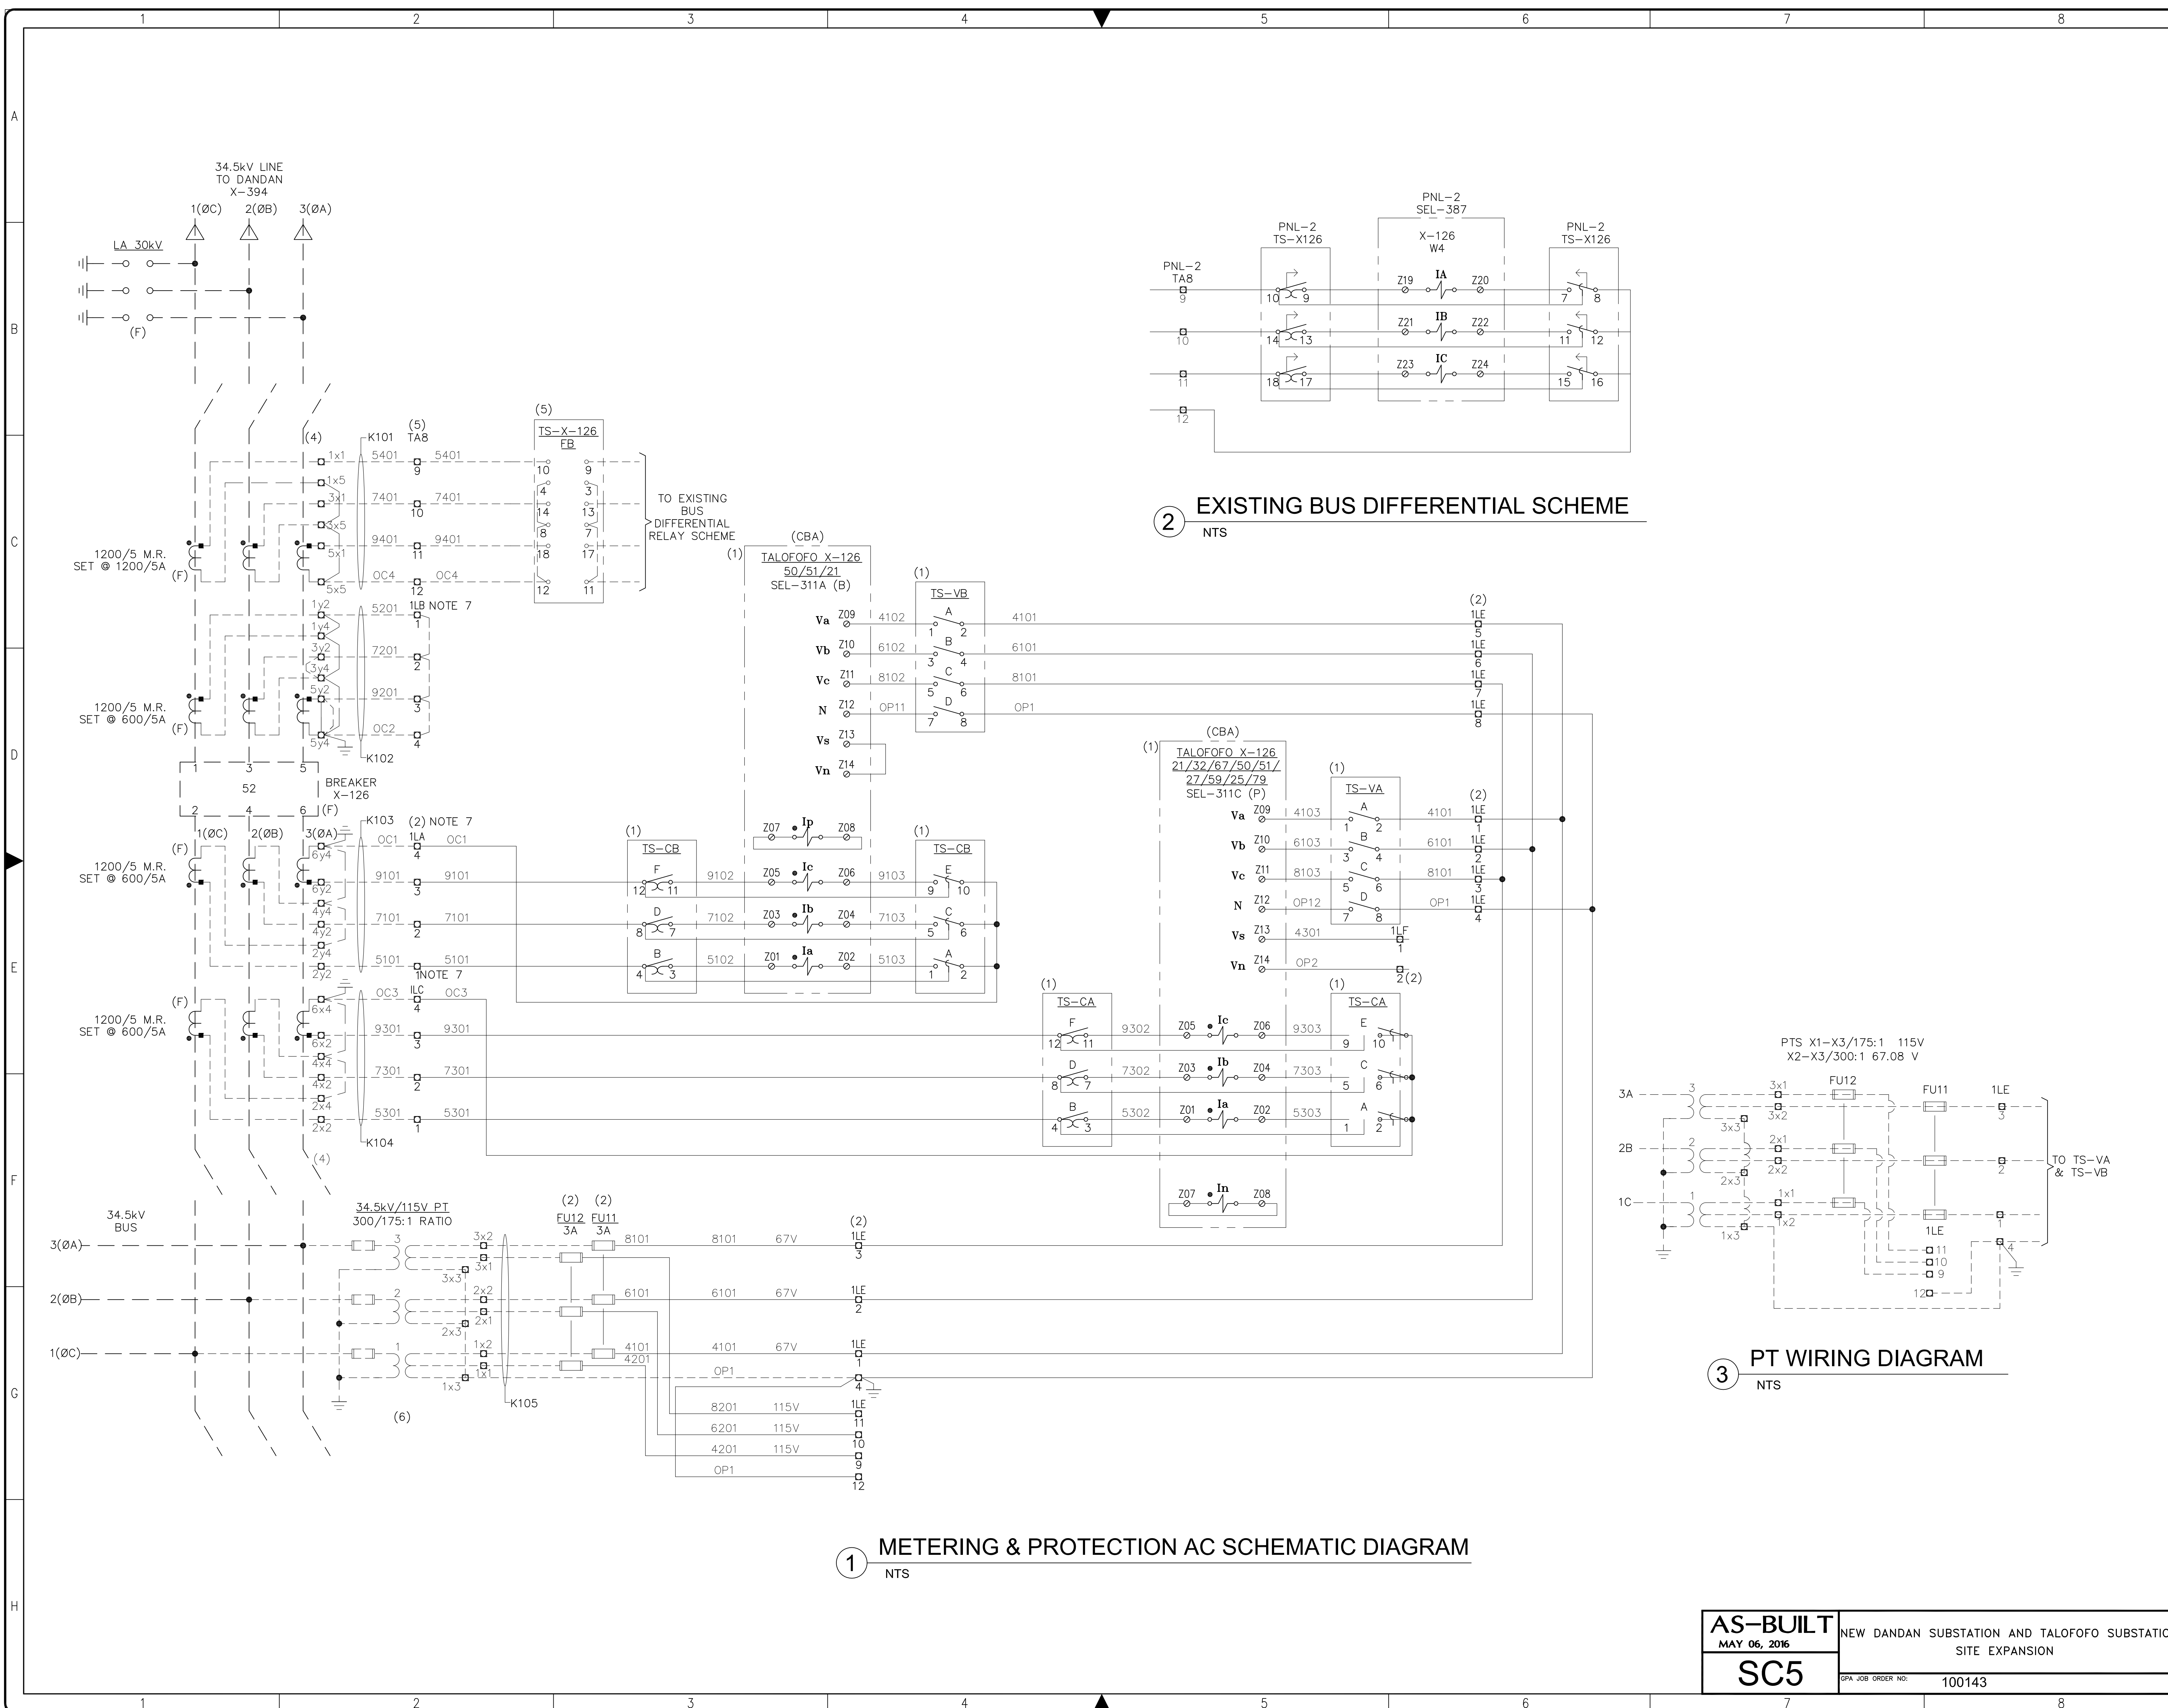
1 2 3 4 5 6 7 8

A B C D E F G H

34.5kV LINE TO DANDAN X-394
1(ØC) 2(ØB) 3(ØA)
LA 30kV
(F)

(4) K101 (5) TA8
1x1 5401 9 5401
1x5
3x1 7401 10 7401
3x5
5x1 9401 11 9401
OC4 12 OC4
5x5

(5)
TS-X-126
FB
10 9
4 3
14 13
8 7
18 17
12 11

TO EXISTING BUS DIFFERENTIAL RELAY SCHEME

1200/5 M.R. SET @ 1200/5A (F)

1y2 5201 1LB NOTE 7
1
1y4
3y2 7201 2
3y4
5y2 9201 3
5y4 OC2 4
K102

1200/5 M.R. SET @ 600/5A (F)

1 3 5
52
2 4 6
BREAKER X-126
(F)

1(ØC) 2(ØB) 3(ØA) K103 (2) NOTE 7
(F)
OC1 1LA OC1
4
6y4
9101 3 9101
6y2
4y4
7101 2 7101
4y2
2y4
5101 1 5101
2y2 NOTE 7

1200/5 M.R. SET @ 600/5A

(F)
OC3 ILC OC3
6x4 4
9301 3 9301
6x2
4x4
7301 2 7301
4x2
2x4
5301 1 5301
2x2
K104
(4)

1200/5 M.R. SET @ 600/5A

(CBA)
(1) TALOFOFO X-126 50/51/21 SEL-311A (B)
Va Z09 4102
Vb Z10 6102
Vc Z11 8102
N Z12 OP11
Vs Z13
Vn Z14

(1) TS-VB
A 1 2 4101
B 3 4 6101
C 5 6 8101
D 7 8 OP1

(2) 1LE 5
1LE 6
1LE 7
1LE 8

Z07 Ip Z08
Z05 Ic Z06
Z03 Ib Z04
Z01 Ia Z02

(1) TS-CB
F 12 11 9102
D 8 7 7102
B 4 3 5102

(1) TS-CB
9103 E 9 10
7103 C 5 6
5103 A 1 2

(CBA)
(1) TALOFOFO X-126 21/32/67/50/51/ 27/59/25/79 SEL-311C (P)
Va Z09 4103
Vb Z10 6103
Vc Z11 8103
N Z12 OP12
Vs Z13 4301
Vn Z14 OP2

(1) TS-VA
A 1 2 4101
B 3 4 6101
C 5 6 8101
D 7 8 OP1

(2) 1LE 1
1LE 2
1LE 3
1LE 4
1LF 1
2(2)

(1) TS-CA
F 12 11 9302
D 8 7 7302
B 4 3 5302

Z05 Ic Z06 9303
Z03 Ib Z04 7303
Z01 Ia Z02 5303

(1) TS-CA
E 9 10
C 5 6
A 1 2

Z07 In Z08

34.5kV BUS
3(ØA)
2(ØB)
1(ØC)

34.5kV/115V PT 300/175:1 RATIO
3 3x2 3x1 3x3
2 2x2 2x1 2x3
1 1x2 1x1 1x3
(6)
K105

(2) (2)
FU12 FU11
3A 3A
8101 8101 67V
6101 6101 67V
4101 4101 67V
4201
OP1
8201 115V
6201 115V
4201 115V
OP1

(2) 1LE 3
1LE 2
1LE 1
4
1LE 11
10
9
12

1 METERING & PROTECTION AC SCHEMATIC DIAGRAM
NTS

PNL-2 TA8
9
10
11
12

PNL-2 TS-X126
10 9
14 13
18 17

PNL-2 SEL-387
X-126 W4
Z19 IA Z20
Z21 IB Z22
Z23 IC Z24

PNL-2 TS-X126
7 8
11 12
15 16

2 EXISTING BUS DIFFERENTIAL SCHEME
NTS

PTS X1-X3/175:1 115V X2-X3/300:1 67.08 V

3A 3 3x1 3x2 3x3 FU12 FU11 1LE 3
2B 2 2x1 2x2 2x3 2
1C 1 1x1 1x2 1x3 1LE 1
11
10
9
12 4

TO TS-VA & TS-VB

3 PT WIRING DIAGRAM
NTS

AS-BUILT
MAY 06, 2016
SC5
NEW DANDAN SUBSTATION AND TALOFOFO SUBSTATIC
SITE EXPANSION
GPA JOB ORDER NO:
100143